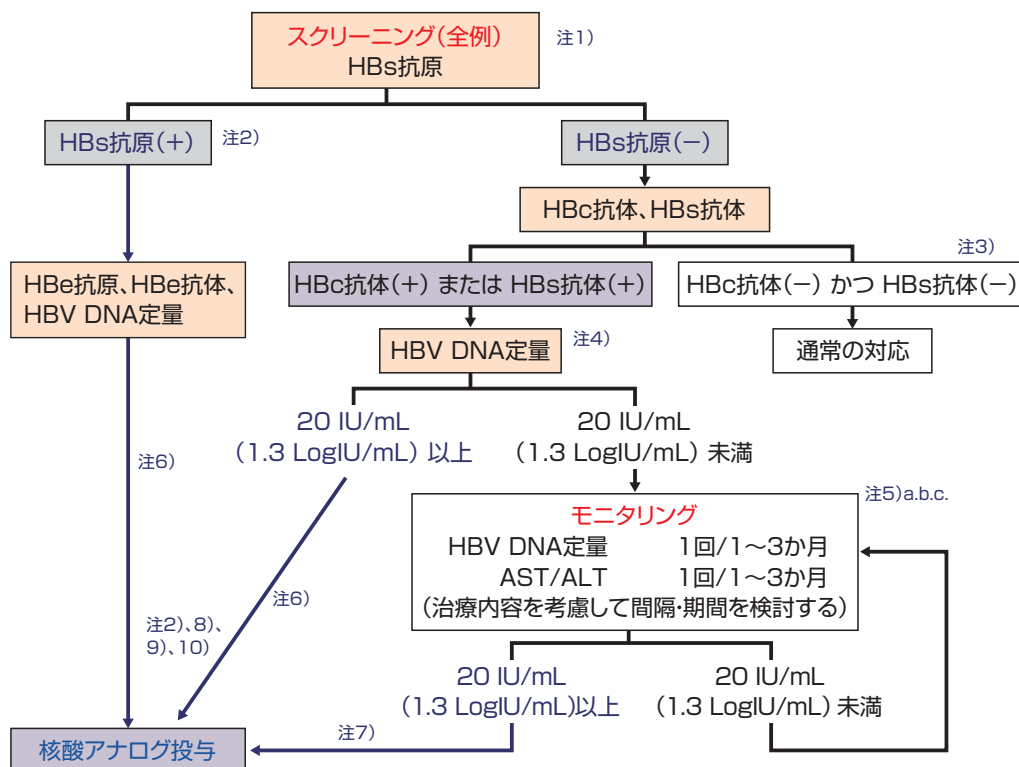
スクリーニング(全例)
HBs抗原

注1)

HBs抗原(+)

注2)

HBs抗原(−)

HBc抗体、HBs抗体

注3)

HBe抗原、HBe抗体、HBV DNA定量

HBc抗体(+) または HBs抗体(+)

HBc抗体(−) かつ HBs抗体(−)

HBV DNA定量

注4)

通常の対応

20 IU/mL
(1.3 LogIU/mL) 以上

20 IU/mL
(1.3 LogIU/mL) 未満

注6)

注5)a.b.c.

モニタリング
HBV DNA定量　1回/1〜3か月
AST/ALT　1回/1〜3か月
(治療内容を考慮して間隔・期間を検討する)

注6)

注2)、8)、
9)、10)

20 IU/mL
(1.3 LogIU/mL)以上

20 IU/mL
(1.3 LogIU/mL) 未満

注7)

核酸アナログ投与